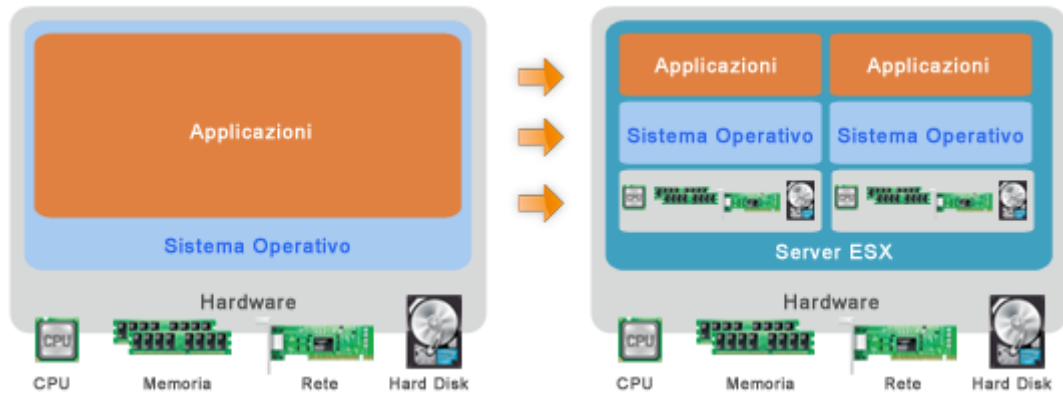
Applicazioni

Sistema Operativo

Hardware

CPU

CPU

Memoria

Rete

Hard Disk

Applicazioni

Applicazioni

Sistema Operativo

Sistema Operativo

Server ESX

Hardware

CPU

CPU

Memoria

Rete

Hard Disk